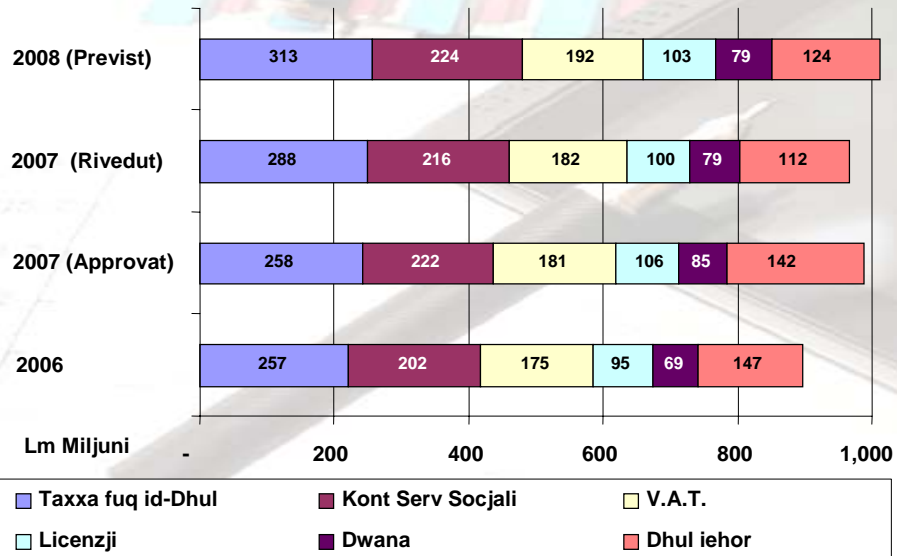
2008 (Previst) 313 224 192 103 79 124

2007 (Rivedut) 288 216 182 100 79 112

2007 (Approvat) 258 222 181 106 85 142

2006 257 202 175 95 69 147

Lm Miljuni - 200 400 600 800 1,000

Taxxa fuq id-Dhul
Kont Serv Socjali
V.A.T.
Licenzji
Dwana
Dhul iehor